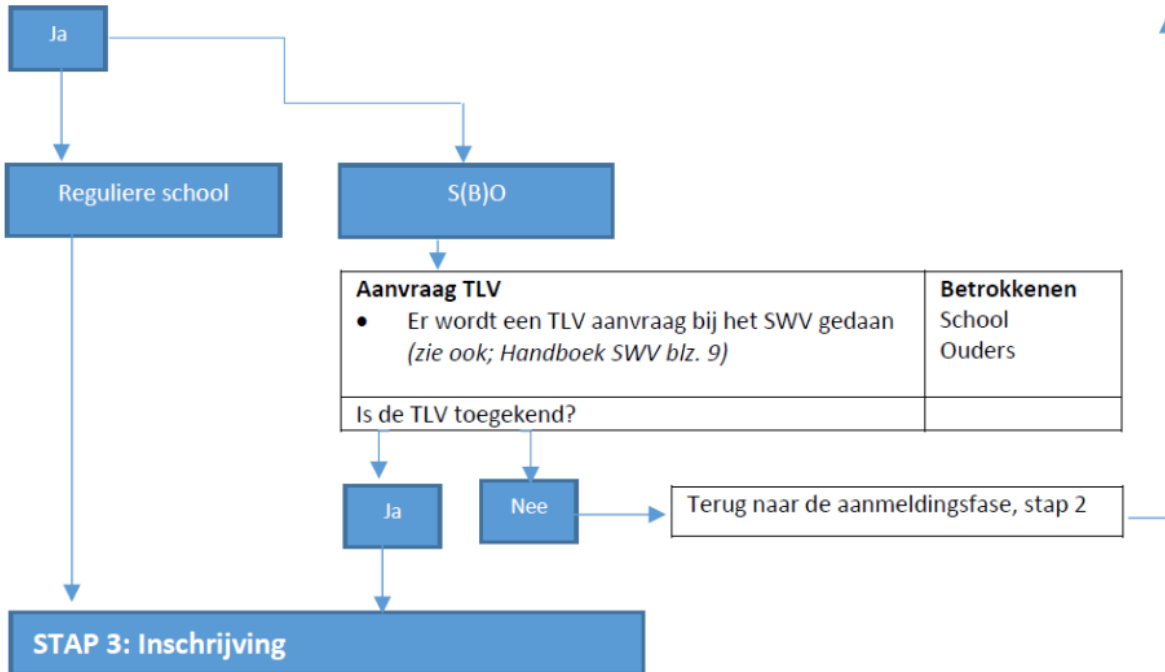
Ja

Reguliere school

S(B)O

| Aanvraag TLV<br>• Er wordt een TLV aanvraag bij het SWV gedaan *(zie ook; Handboek SWV blz. 9)* | Betrokkenen<br>School<br>Ouders |
|---|---|
| Is de TLV toegekend? | |

Ja

Nee

Terug naar de aanmeldingsfase, stap 2

STAP 3: Inschrijving